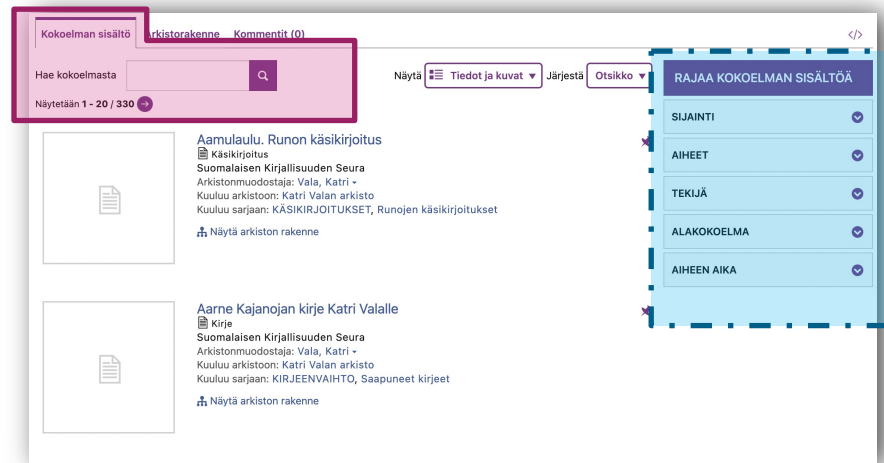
Kokoelman sisältö Arkistorakenne Kommentit (0)

</>

Hae kokoelmasta

Näytetään 1 - 20 / 330

Näytä Tiedot ja kuvat Järjestä Otsikko

RAJAA KOKOELMAN SISÄLTÖÄ

SIJAINTI

AIHEET

TEKIJÄ

ALAKOKOELMA

AIHEEN AIKA

Aamulaulu. Runon käsikirjoitus
Käsikirjoitus
Suomalaisen Kirjallisuuden Seura
Arkistonmuodostaja: Vala, Katri
Kuuluu arkistoon: Katri Valan arkisto
Kuuluu sarjaan: KÄSIKIRJOITUKSET, Runojen käsikirjoitukset
Näytä arkiston rakenne

Aarne Kajanojan kirje Katri Valalle
Kirje
Suomalaisen Kirjallisuuden Seura
Arkistonmuodostaja: Vala, Katri
Kuuluu arkistoon: Katri Valan arkisto
Kuuluu sarjaan: KIRJEENVAIHTO, Saapuneet kirjeet
Näytä arkiston rakenne